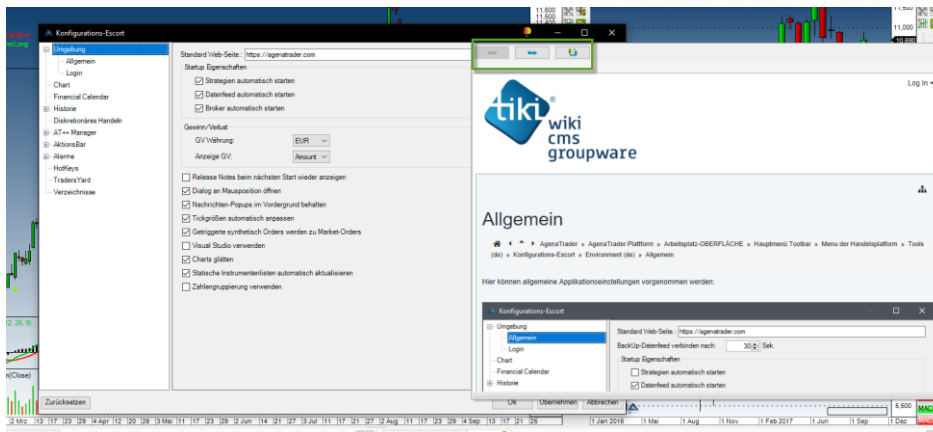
Konfigurations-Escort

Umgebung
Allgemein
Login
Chart
Financial Calendar
Historie
Diskretionäres Handeln
AT++ Manager
AktionsBar
Alarme
HotKeys
TradersYard
Verzeichnisse

Standard Web-Seite: https://agenatrader.com
Startup Eigenschaften
Strategien automatisch starten
Datenfeed automatisch starten
Broker automatisch starten

Gewinn/Verlust
GV Währung: EUR
Anzeige GV: Amount

Release Notes beim nächsten Start wieder anzeigen
Dialog an Mausposition öffnen
Nachrichten-Popups im Vordergrund behalten
Tickgrößen automatisch anpassen
Getriggerte synthetisch Orders werden zu Market-Orders
Visual Studio verwenden
Charts glätten
Statische Instrumentenlisten automatisch aktualisieren
Zahlengruppierung verwenden

Zurücksetzen

Log In

tiki wiki cms groupware

Allgemein

AgenaTrader » AgenaTrader Plattform » Arbeitsplatz-OBERFLÄCHE » Hauptmenü Toolbar » Menu der Handelsplatform » Tools (de) » Konfigurations-Escort » Environment (de) » Allgemein

Hier können allgemeine Applikationseinstellungen vorgenommen werden:

Konfigurations-Escort
Umgebung
Allgemein
Login
Chart
Financial Calendar
Historie
Standard Web-Seite: https://agenatrader.com
BackUp-Datenfeed verbinden nach: 30 Sek.
Startup Eigenschaften
Strategien automatisch starten
Datenfeed automatisch starten

OK Übernehmen Abbrechen

11,600
11,000
10,800
5,500

2 Mrz 13 17 23 29 4 Apr 12 20 26 3 Mai 11 17 23 29 Jun 14 21 27 3 Jul 11 17 21 27 2 Aug 11 17 23 29 4 Sep 13 17 21 25
1 Jan 2016 1 Mai 1 Aug 1 Nov 1 Feb 2017 1 Jun 1 Sep 1 Dez